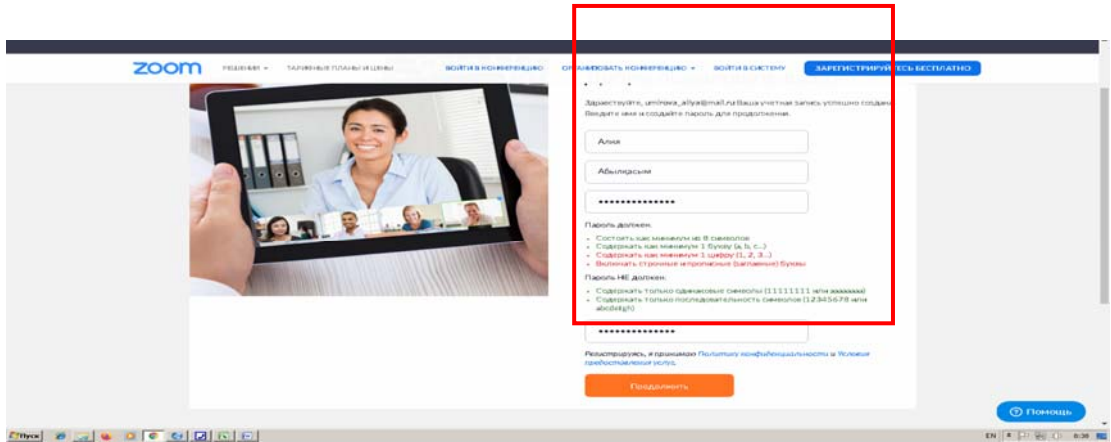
zoom РЕШЕНИЯ ▾ ТАРИФНЫЕ ПЛАНЫ И ЦЕНЫ ВОЙТИ В КОНФЕРЕНЦИЮ ОРГАНИЗОВАТЬ КОНФЕРЕНЦИЮ ▾ ВОЙТИ В СИСТЕМУ ЗАРЕГИСТРИРУЙТЕСЬ БЕСПЛАТНО

Здравствуйте, umirova_aliya@mail.ru Ваша учетная запись успешно созда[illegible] Введите имя и создайте пароль для продолжения.

Алия

Абылкасым

**************

Пароль должен:
• Состоять как минимум из 8 символов
• Содержать как минимум 1 букву (a, b, c...)
• Содержать как минимум 1 цифру (1, 2, 3...)
• Включать строчные и прописные (заглавные) буквы

Пароль НЕ должен:
• Содержать только одинаковые символы (11111111 или aaaaaaaa)
• Содержать только последовательность символов (12345678 или abcdefgh)

**************

Регистрируясь, я принимаю Политику конфиденциальности и Условия предоставления услуг.

Продолжить

Помощь

Пуск

EN 8:30